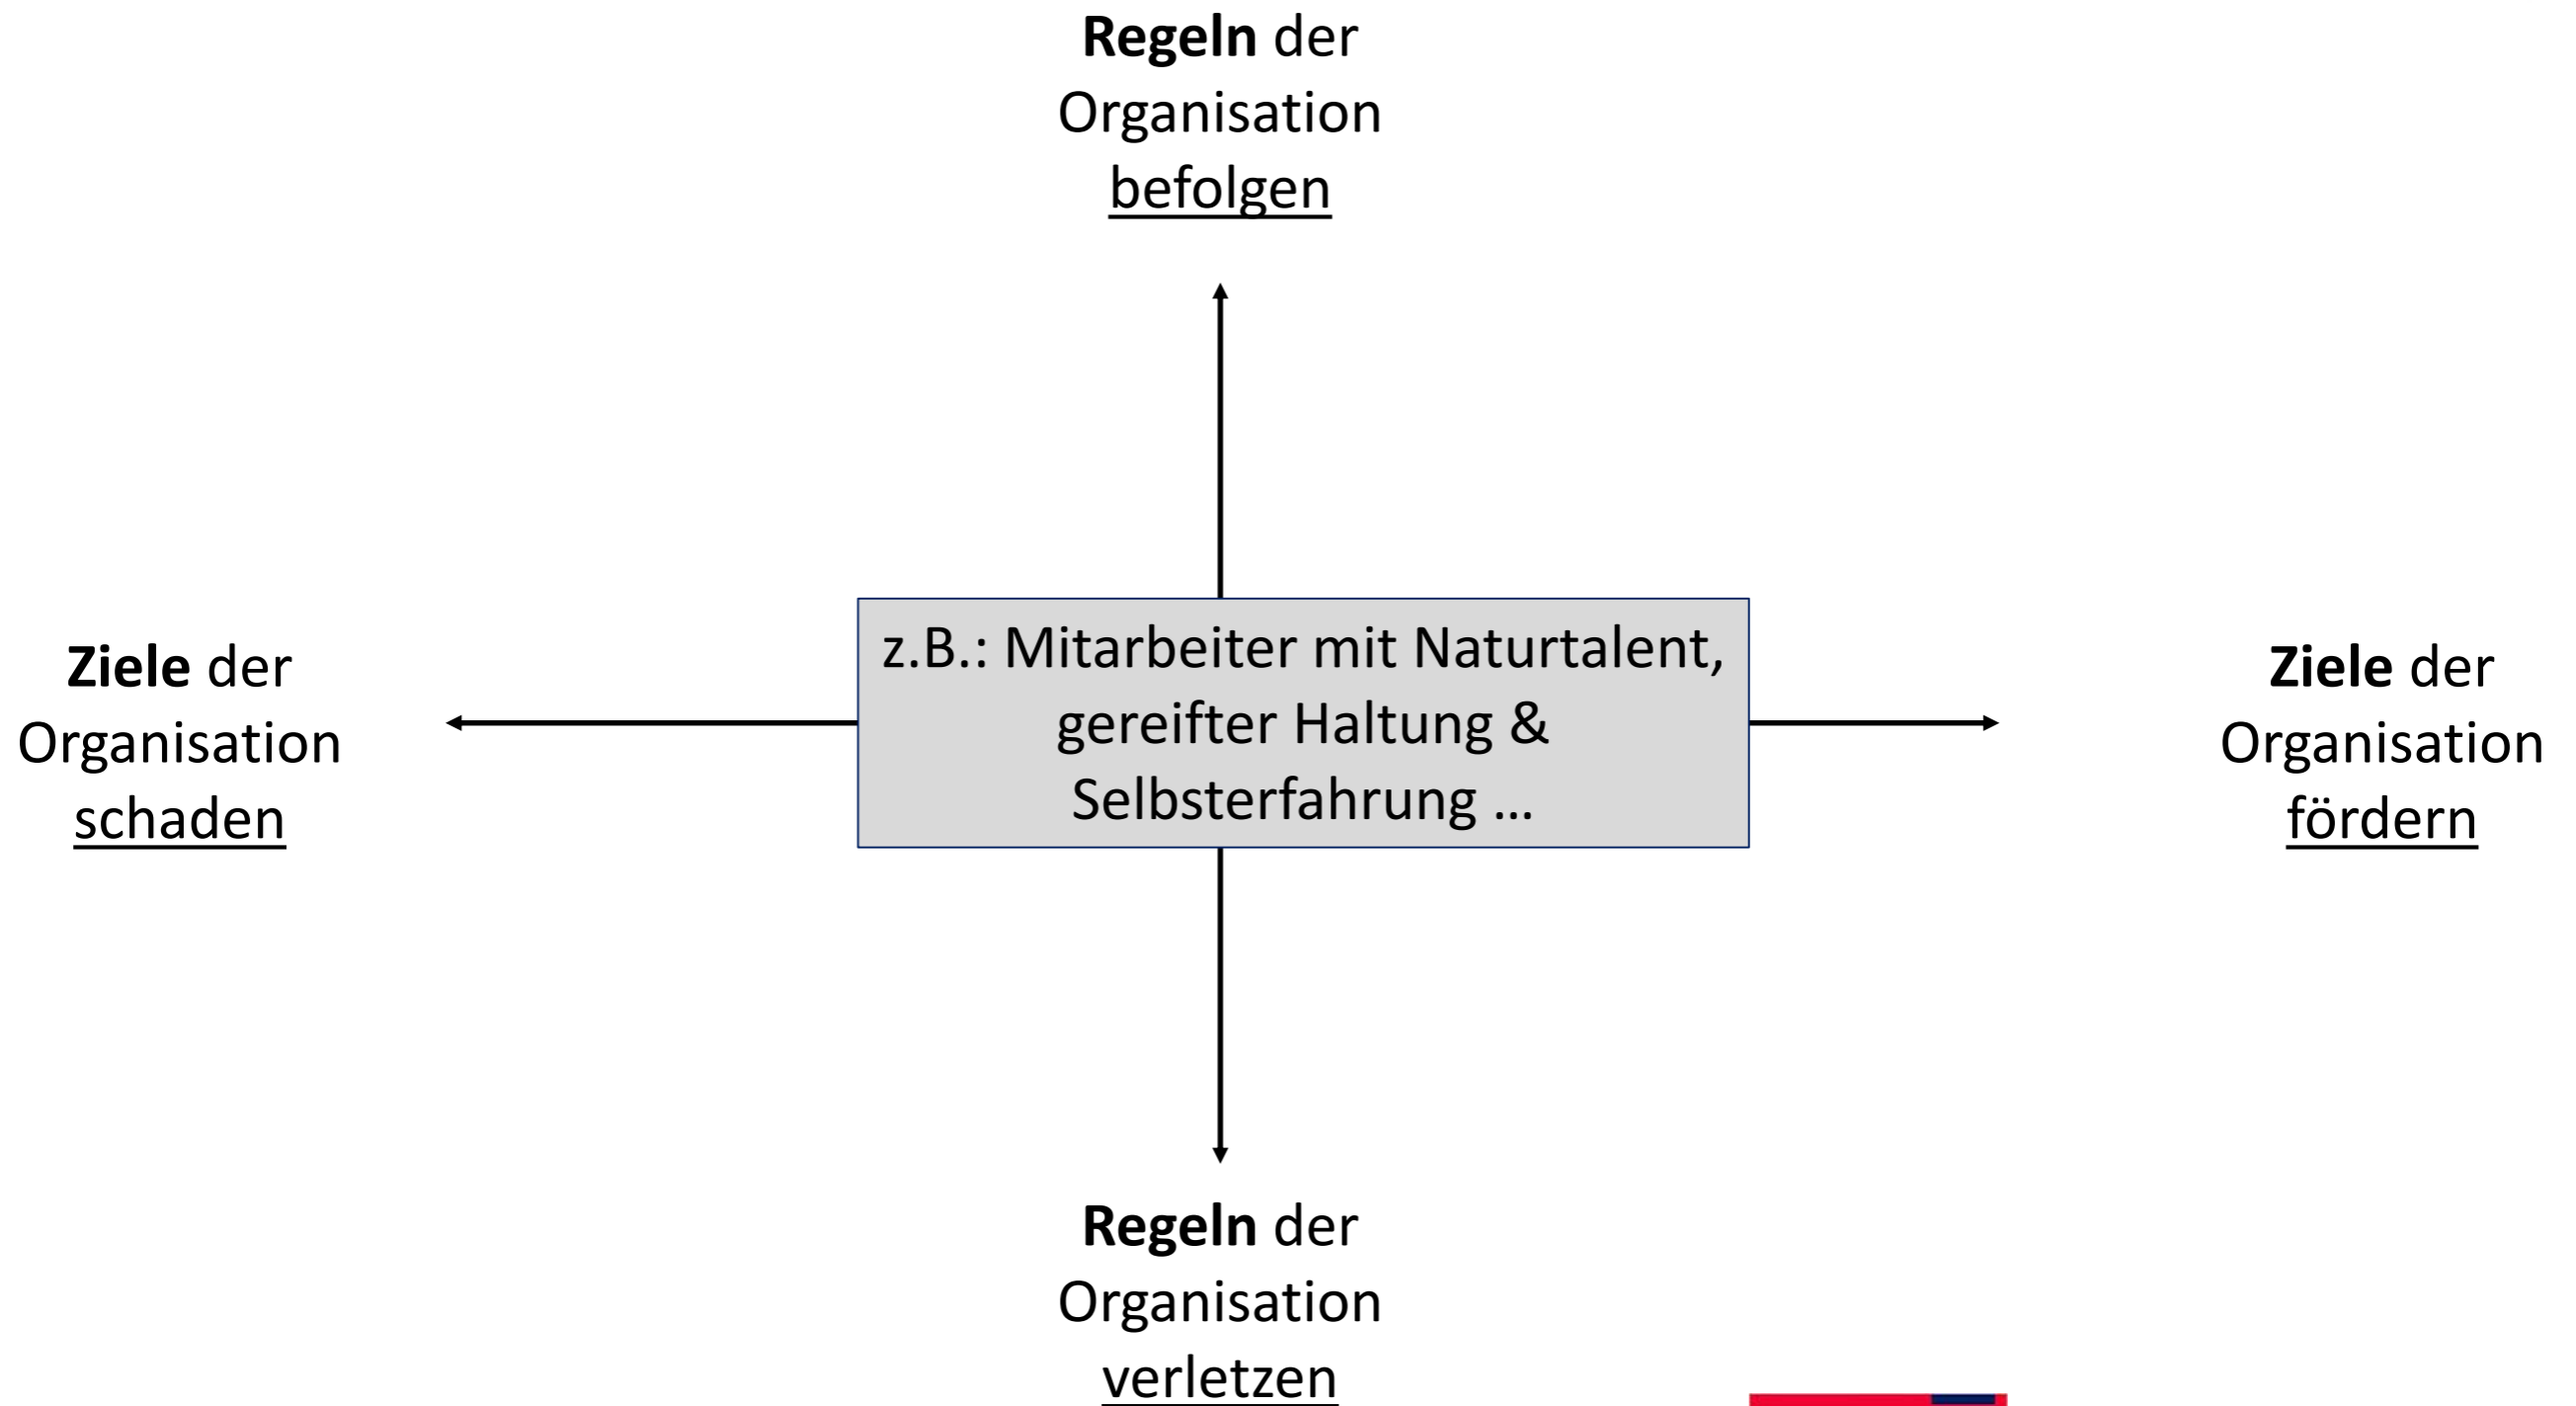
**Regeln** der Organisation befolgen

**Ziele** der Organisation schaden

z.B.: Mitarbeiter mit Naturtalent, gereifter Haltung & Selbsterfahrung …

**Ziele** der Organisation fördern

**Regeln** der Organisation verletzen